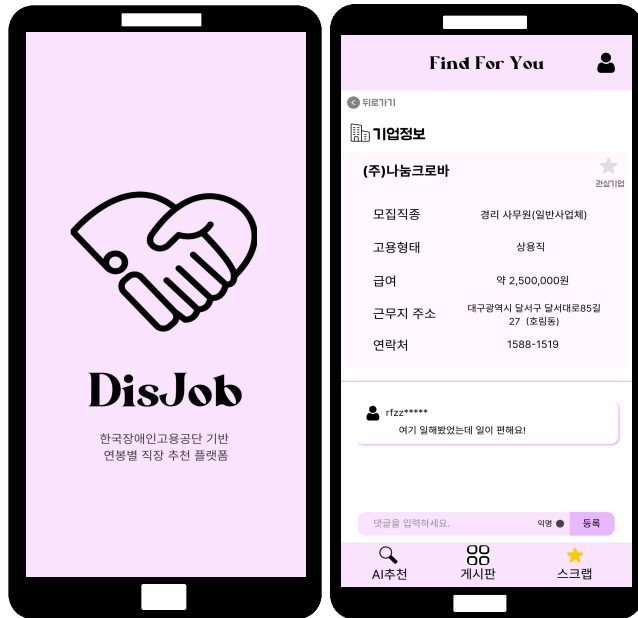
DisJob

한국장애인고용공단 기반
연봉별 직장 추천 플랫폼

Find For You

뒤로가기

기업정보

(주)나눔크로바

관심기업

| | |
|---|---|
| 모집직종 | 경리 사무원(일반사업체) |
| 고용형태 | 상용직 |
| 급여 | 약 2,500,000원 |
| 근무지 주소 | 대구광역시 달서구 달서대로85길 27 (호림동) |
| 연락처 | 1588-1519 |

rfzz*****
여기 일해봤었는데 일이 편해요!

댓글을 입력하세요.
익명
등록

AI추천
게시판
스크랩